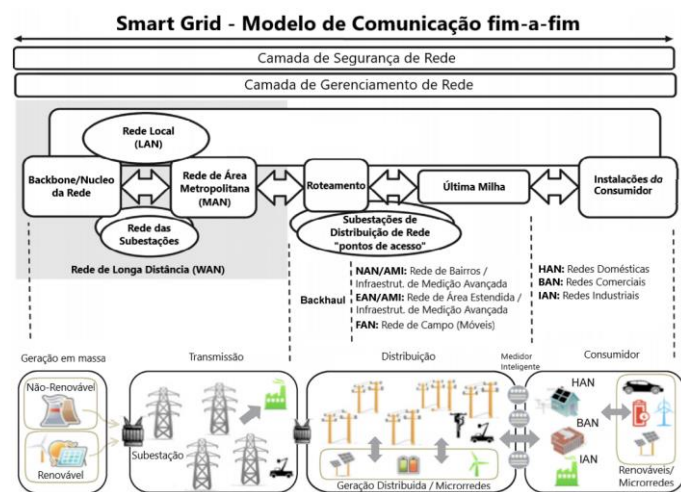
Smart Grid - Modelo de Comunicação fim-a-fim

Camada de Segurança de Rede

Camada de Gerenciamento de Rede

Rede Local (LAN)

Backbone/Nucleo da Rede

Rede de Área Metropolitana (MAN)

Roteamento

Última Milha

Instalações do Consumidor

Rede das Subestações

Subestações de Distribuição de Rede "pontos de acesso"

Rede de Longa Distância (WAN)

Backhaul

NAN/AMI: Rede de Bairros / Infraestrut. de Medição Avançada
EAN/AMI: Rede de Área Estendida / Infraestrut. de Medição Avançada
FAN: Rede de Campo (Móveis)

HAN: Redes Domésticas
BAN: Redes Comerciais
IAN: Redes Industriais

Geração em massa

Transmissão

Distribuição

Medidor Inteligente

Consumidor

Não-Renovável

Renovável

Subestação

Geração Distribuída / Microrredes

HAN

BAN

IAN

Renováveis/ Microrredes